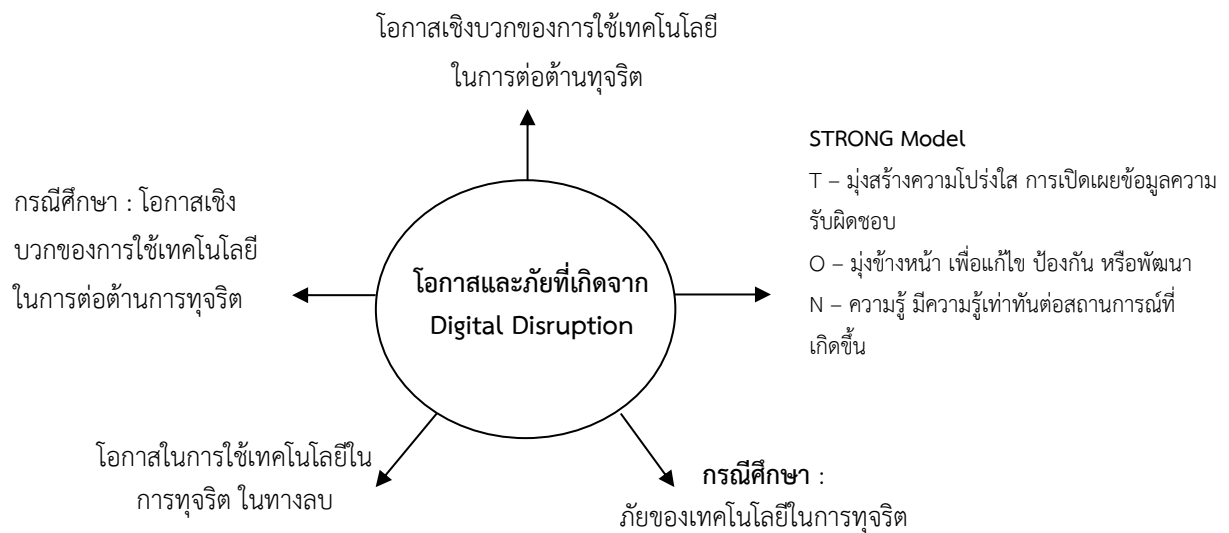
โอกาสเชิงบวกของการใช้เทคโนโลยี ในการต่อต้านทุจริต

STRONG Model

T – มุ่งสร้างความโปร่งใส การเปิดเผยข้อมูลความรับผิดชอบ

O – มุ่งข้างหน้า เพื่อแก้ไข ป้องกัน หรือพัฒนา

N – ความรู้ มีความรู้เท่าทันต่อสถานการณ์ที่เกิดขึ้น

กรณีศึกษา : โอกาสเชิงบวกของการใช้เทคโนโลยีในการต่อต้านการทุจริต

โอกาสและภัยที่เกิดจาก Digital Disruption

โอกาสในการใช้เทคโนโลยีในการทุจริต ในทางลบ

กรณีศึกษา : ภัยของเทคโนโลยีในการทุจริต